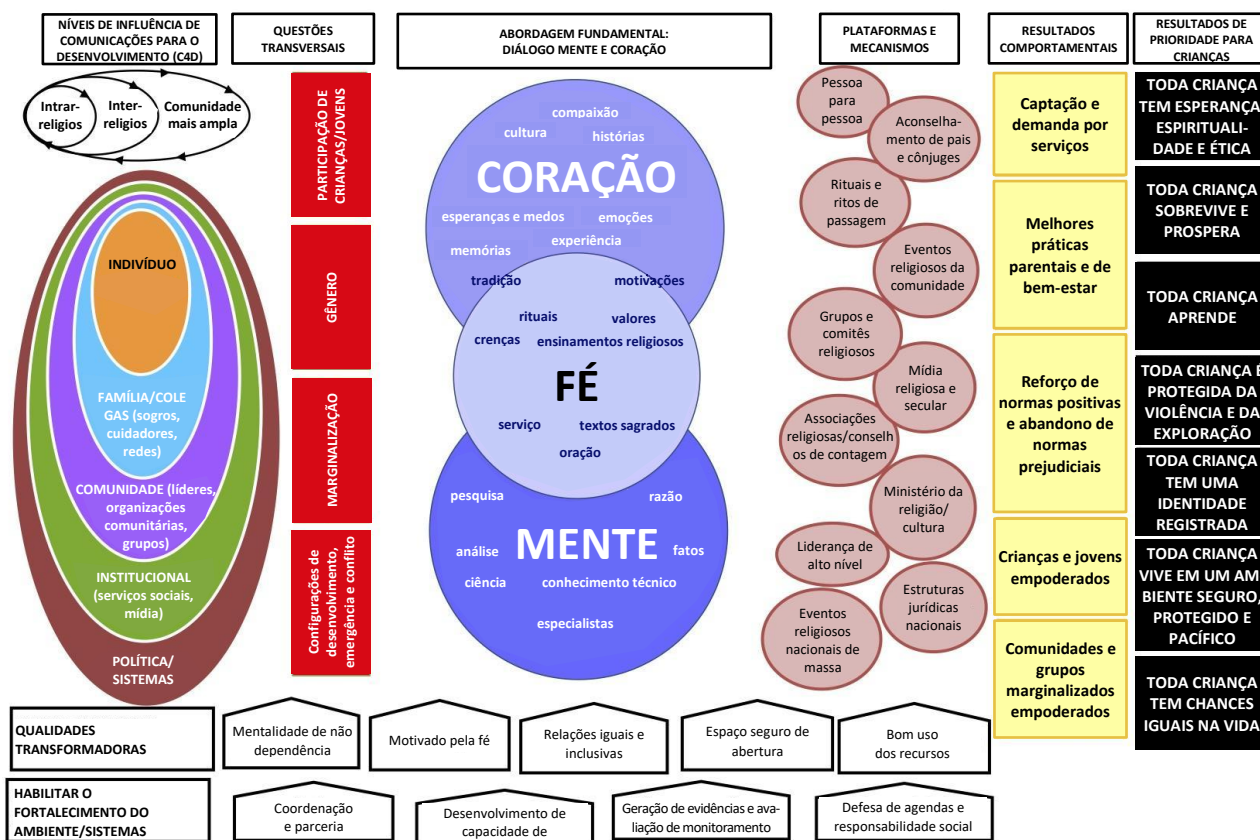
NÍVEIS DE INFLUÊNCIA DE COMUNICAÇÕES PARA O DESENVOLVIMENTO (C4D)

QUESTÕES TRANSVERSAIS

ABORDAGEM FUNDAMENTAL: DIÁLOGO MENTE E CORAÇÃO

PLATAFORMAS E MECANISMOS

RESULTADOS COMPORTAMENTAIS

RESULTADOS DE PRIORIDADE PARA CRIANÇAS

Intrareligios

Interreligios

Comunidade mais ampla

INDIVÍDUO

FAMÍLIA/COLEGAS (sogros, cuidadores, redes)

COMUNIDADE (líderes, organizações comunitárias, grupos)

INSTITUCIONAL (serviços sociais, mídia)

POLÍTICA/ SISTEMAS

PARTICIPAÇÃO DE CRIANÇAS/JOVENS

GÊNERO

MARGINALIZAÇÃO

Configurações de desenvolvimento, emergência e conflito

compaixão
cultura
histórias
CORAÇÃO
esperanças e medos
emoções
memórias
experiência
tradição
motivações
rituais
valores
crenças
ensinamentos religiosos
FÉ
serviço
textos sagrados
oração
pesquisa
razão
análise
MENTE
fatos
ciência
conhecimento técnico
especialistas

Pessoa para pessoa

Aconselhamento de pais e cônjuges

Rituais e ritos de passagem

Eventos religiosos da comunidade

Grupos e comitês religiosos

Mídia religiosa e secular

Associações religiosas/conselhos de contagem

Ministério da religião/ cultura

Liderança de alto nível

Estruturas jurídicas nacionais

Eventos religiosos nacionais de massa

Captação e demanda por serviços

Melhores práticas parentais e de bem-estar

Reforço de normas positivas e abandono de normas prejudiciais

Crianças e jovens empoderados

Comunidades e grupos marginalizados empoderados

TODA CRIANÇA TEM ESPERANÇA ESPIRITUALIDADE E ÉTICA

TODA CRIANÇA SOBREVIVE E PROSPERA

TODA CRIANÇA APRENDE

TODA CRIANÇA É PROTEGIDA DA VIOLÊNCIA E DA EXPLORAÇÃO

TODA CRIANÇA TEM UMA IDENTIDADE REGISTRADA

TODA CRIANÇA VIVE EM UM AMBIENTE SEGURO, PROTEGIDO E PACÍFICO

TODA CRIANÇA TEM CHANCES IGUAIS NA VIDA

QUALIDADES TRANSFORMADORAS

Mentalidade de não dependência

Motivado pela fé

Relações iguais e inclusivas

Espaço seguro de abertura

Bom uso dos recursos

HABILITAR O FORTALECIMENTO DO AMBIENTE/SISTEMAS

Coordenação e parceria

Desenvolvimento de capacidade de

Geração de evidências e avaliação de monitoramento

Defesa de agendas e responsabilidade social